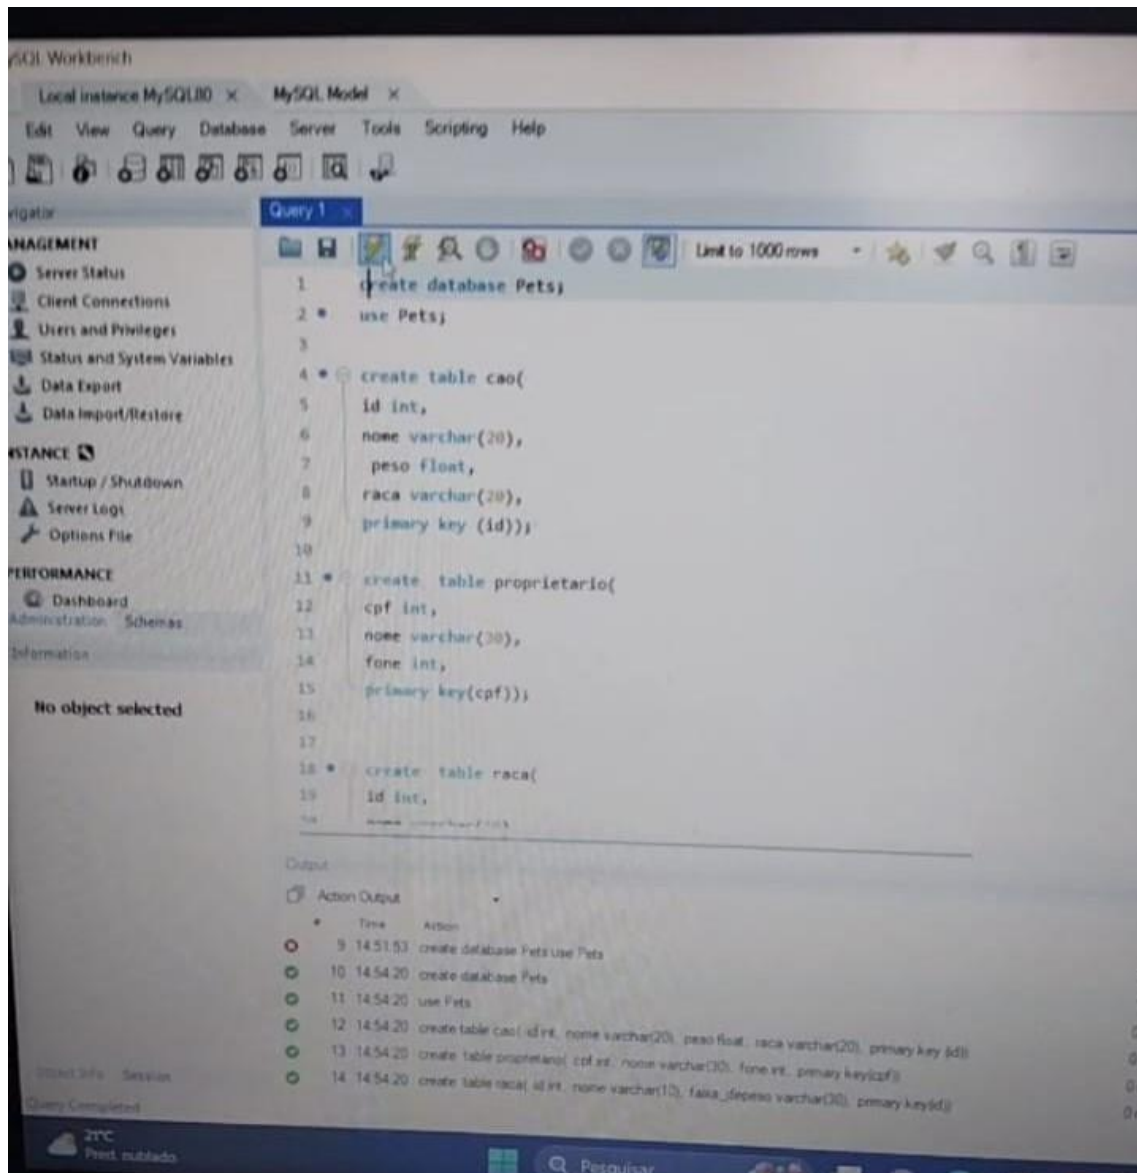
SQL Workbench

Local instance MySQL80 × MySQL Model ×

Edit View Query Database Server Tools Scripting Help

vigator

ANAGEMENT
Server Status
Client Connections
Users and Privileges
Status and System Variables
Data Export
Data Import/Restore

NSTANCE
Startup / Shutdown
Server Logs
Options File

PERFORMANCE
Dashboard

Administration Schemas

Information

No object selected

Object Info Session

Query Completed

Query 1 ×

Limit to 1000 rows

1 create database Pets;
2 use Pets;
3
4 create table cao(
5 id int,
6 nome varchar(20),
7 peso float,
8 raca varchar(20),
9 primary key (id));
10
11 create table proprietario(
12 cpf int,
13 nome varchar(30),
14 fone int,
15 primary key(cpf));
16
17
18 create table raca(
19 id int,
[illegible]

Output

Action Output

| | # | Time | Action |
|---|---|---|---|
| | 9 | 14:51:53 | create database Pets use Pets |
| | 10 | 14:54:20 | create database Pets |
| | 11 | 14:54:20 | use Pets |
| | 12 | 14:54:20 | create table cao( id int, nome varchar(20), peso float, raca varchar(20), primary key (id)) |
| | 13 | 14:54:20 | create table proprietario( cpf int, nome varchar(30), fone int, primary key(cpf)) |
| | 14 | 14:54:20 | create table raca( id int, nome varchar(10), faixa_depeso varchar(30), primary key(id)) |

27°C
Pred. nublado

Pesquisar